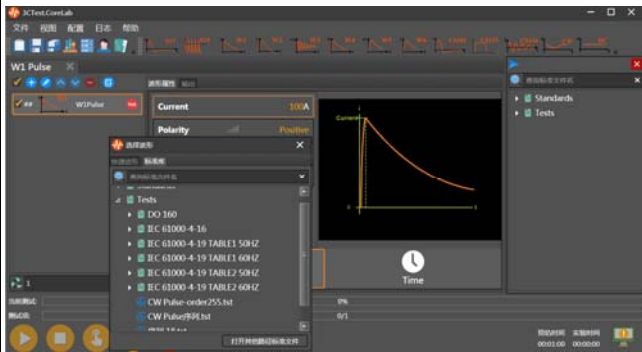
3CTest.CoreLab

文件 视图 配置 日本 帮助

W1 Pulse

W1Pulse

Current 100A

Polarity Positive

Current

选择波形

Tests

DO 160

IEC 61000-4-16

IEC 61000-4-19 TABLE1 50HZ

IEC 61000-4-19 TABLE1 60HZ

IEC 61000-4-19 TABLE2 50HZ

IEC 61000-4-19 TABLE2 60HZ

CW Pulse-order255.tst

CW Pulse序列.tst

打开其他路径标准文件

Time

Standards

Tests

0%

0/1

00:01:00 00:00:00